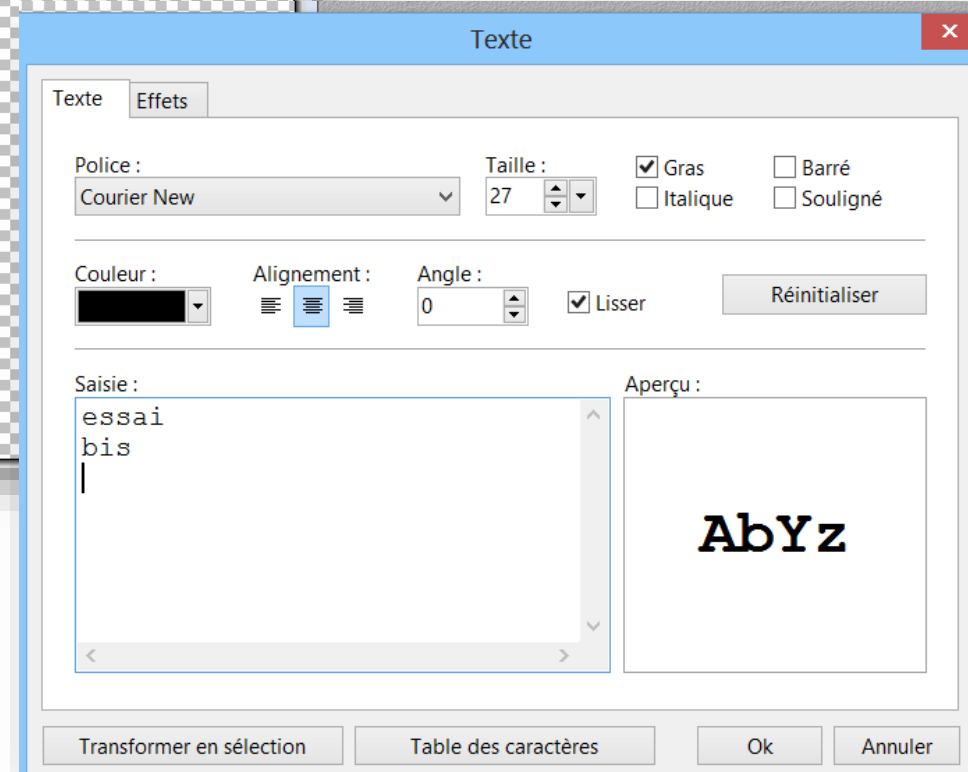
Texte

Texte
Effets

Police :
Courier New

Taille :
27

Gras
Italique
Barré
Souligné

Couleur :

Alignement :

Angle :
0

Lisser

Réinitialiser

Saisie :
essai
bis

Aperçu :
AbYz

Transformer en sélection
Table des caractères
Ok
Annuler